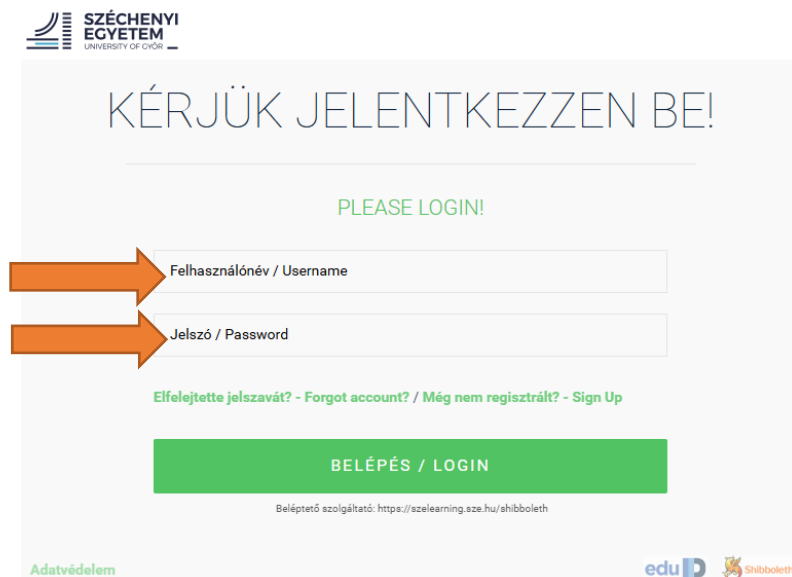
SZÉCHENYI EGYETEM
UNIVERSITY OF GYŐR

KÉRJÜK JELENTKEZZEN BE!

PLEASE LOGIN!

Felhasználónév / Username

Jelszó / Password

Elfelejtette jelszavát? - Forgot account? / Még nem regisztrált? - Sign Up

BELÉPÉS / LOGIN

Beléptető szolgáltató: https://szelearning.sze.hu/shibboleth

Adatvédelem

eduID

Shibboleth